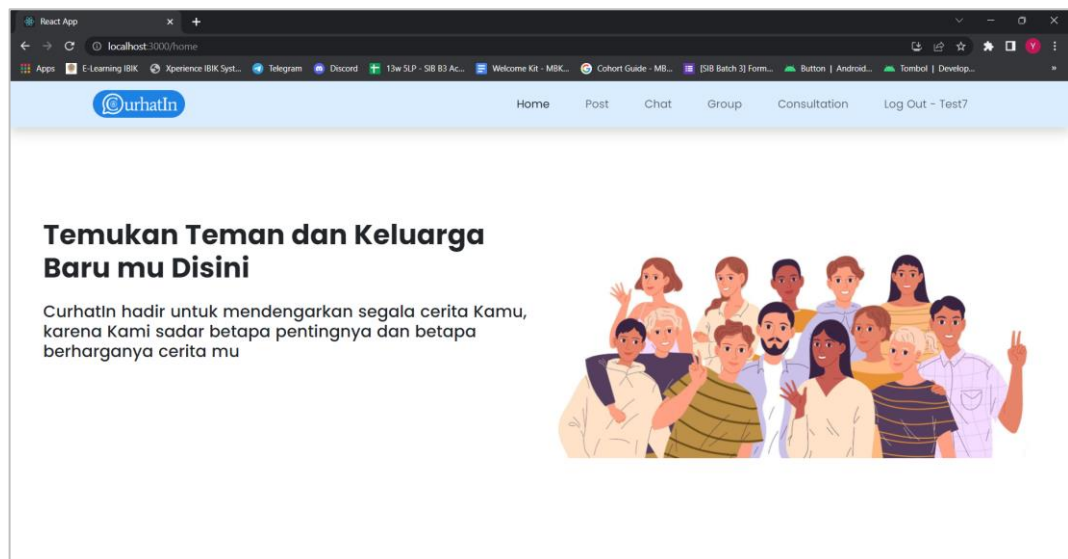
React App

localhost:3000/home

Apps E-Learning IBIK Xperience IBIK Syst... Telegram Discord 13w SLP - SIB B3 Ac... Welcome Kit - MBK... Cohort Guide - MB... [SIB Batch 3] Form... Button | Android... Tombol | Develop...

CurhatIn

Home Post Chat Group Consultation Log Out - Test7

Temukan Teman dan Keluarga Baru mu Disini

CurhatIn hadir untuk mendengarkan segala cerita Kamu, karena Kami sadar betapa pentingnya dan betapa berharganya cerita mu